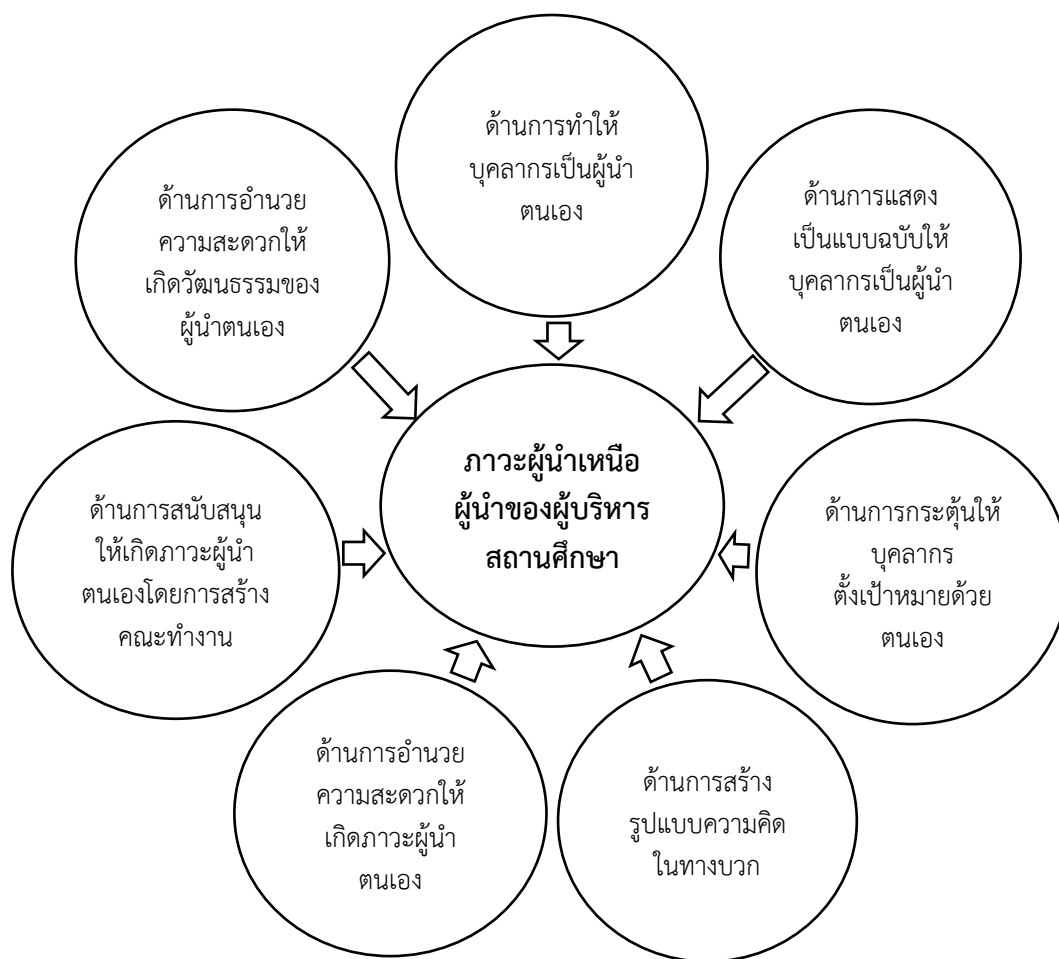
ด้านการทำให้ บุคลากรเป็นผู้นำ ตนเอง

ด้านการอำนวย ความสะดวกให้ เกิดวัฒนธรรมของ ผู้นำตนเอง

ด้านการแสดง เป็นแบบฉบับให้ บุคลากรเป็นผู้นำ ตนเอง

ด้านการสนับสนุน ให้เกิดภาวะผู้นำ ตนเองโดยการสร้าง คณะทำงาน

ภาวะผู้นำเหนือ ผู้นำของผู้บริหาร สถานศึกษา

ด้านการกระตุ้นให้ บุคลากร ตั้งเป้าหมายด้วย ตนเอง

ด้านการอำนวย ความสะดวกให้ เกิดภาวะผู้นำ ตนเอง

ด้านการสร้าง รูปแบบความคิด ในทางบวก